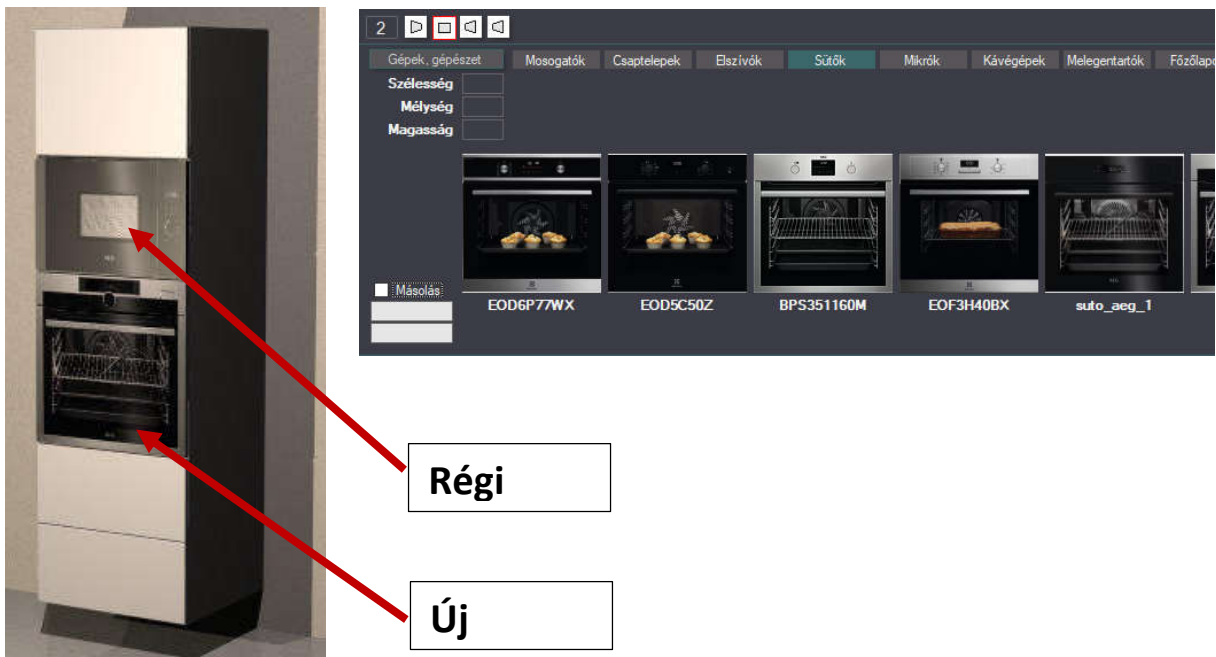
2

Gépek, gépészet | Mosogatók | Csaptelepek | Elszívók | Sütők | Mikrók | Kávégépek | Melegentartók | Főzőlap

Szélesség
Mélység
Magasság

Másolás

EOD6P77WX
EOD5C50Z
BPS351160M
EOF3H40BX
suto_aeg_1

Régi

Új